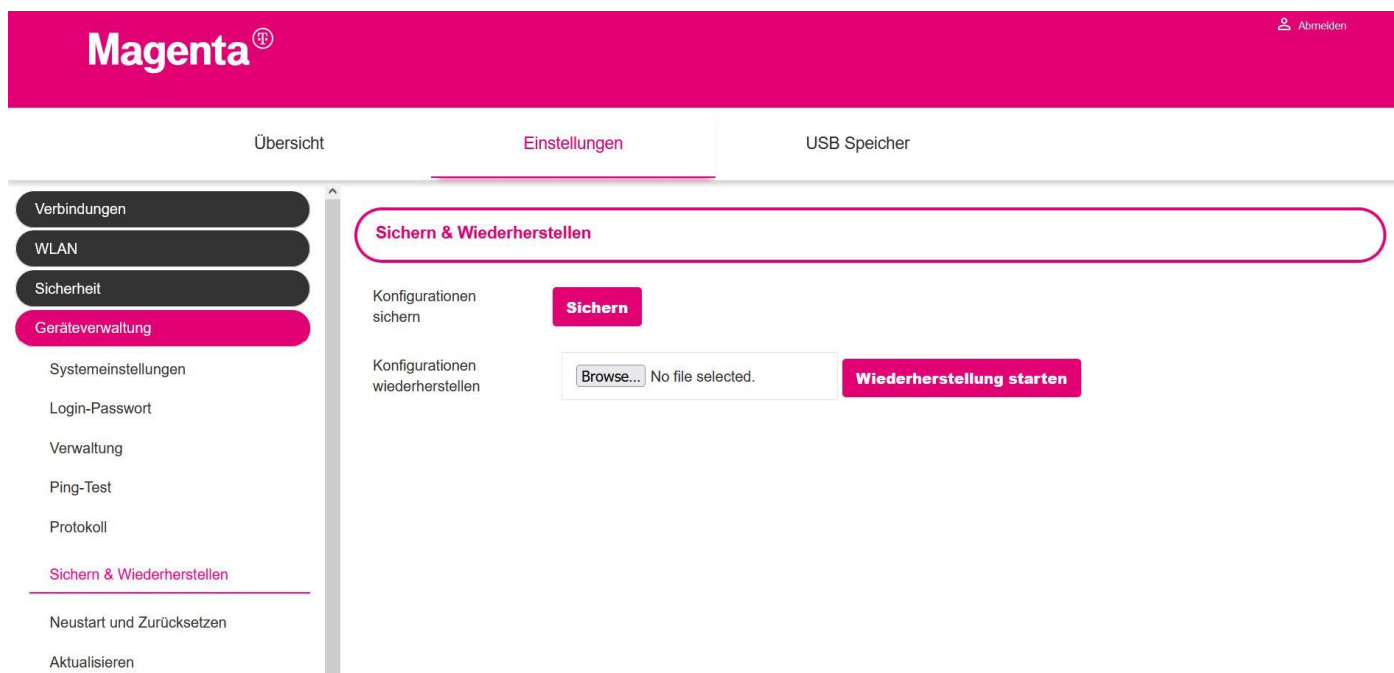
Magenta®

Abmelden

Übersicht

Einstellungen

USB Speicher

Verbindungen

WLAN

Sicherheit

Geräteverwaltung

Systemeinstellungen

Login-Passwort

Verwaltung

Ping-Test

Protokoll

Sichern & Wiederherstellen

Neustart und Zurücksetzen

Aktualisieren

Sichern & Wiederherstellen

Konfigurationen sichern

Sichern

Konfigurationen wiederherstellen

Browse... No file selected.

Wiederherstellung starten